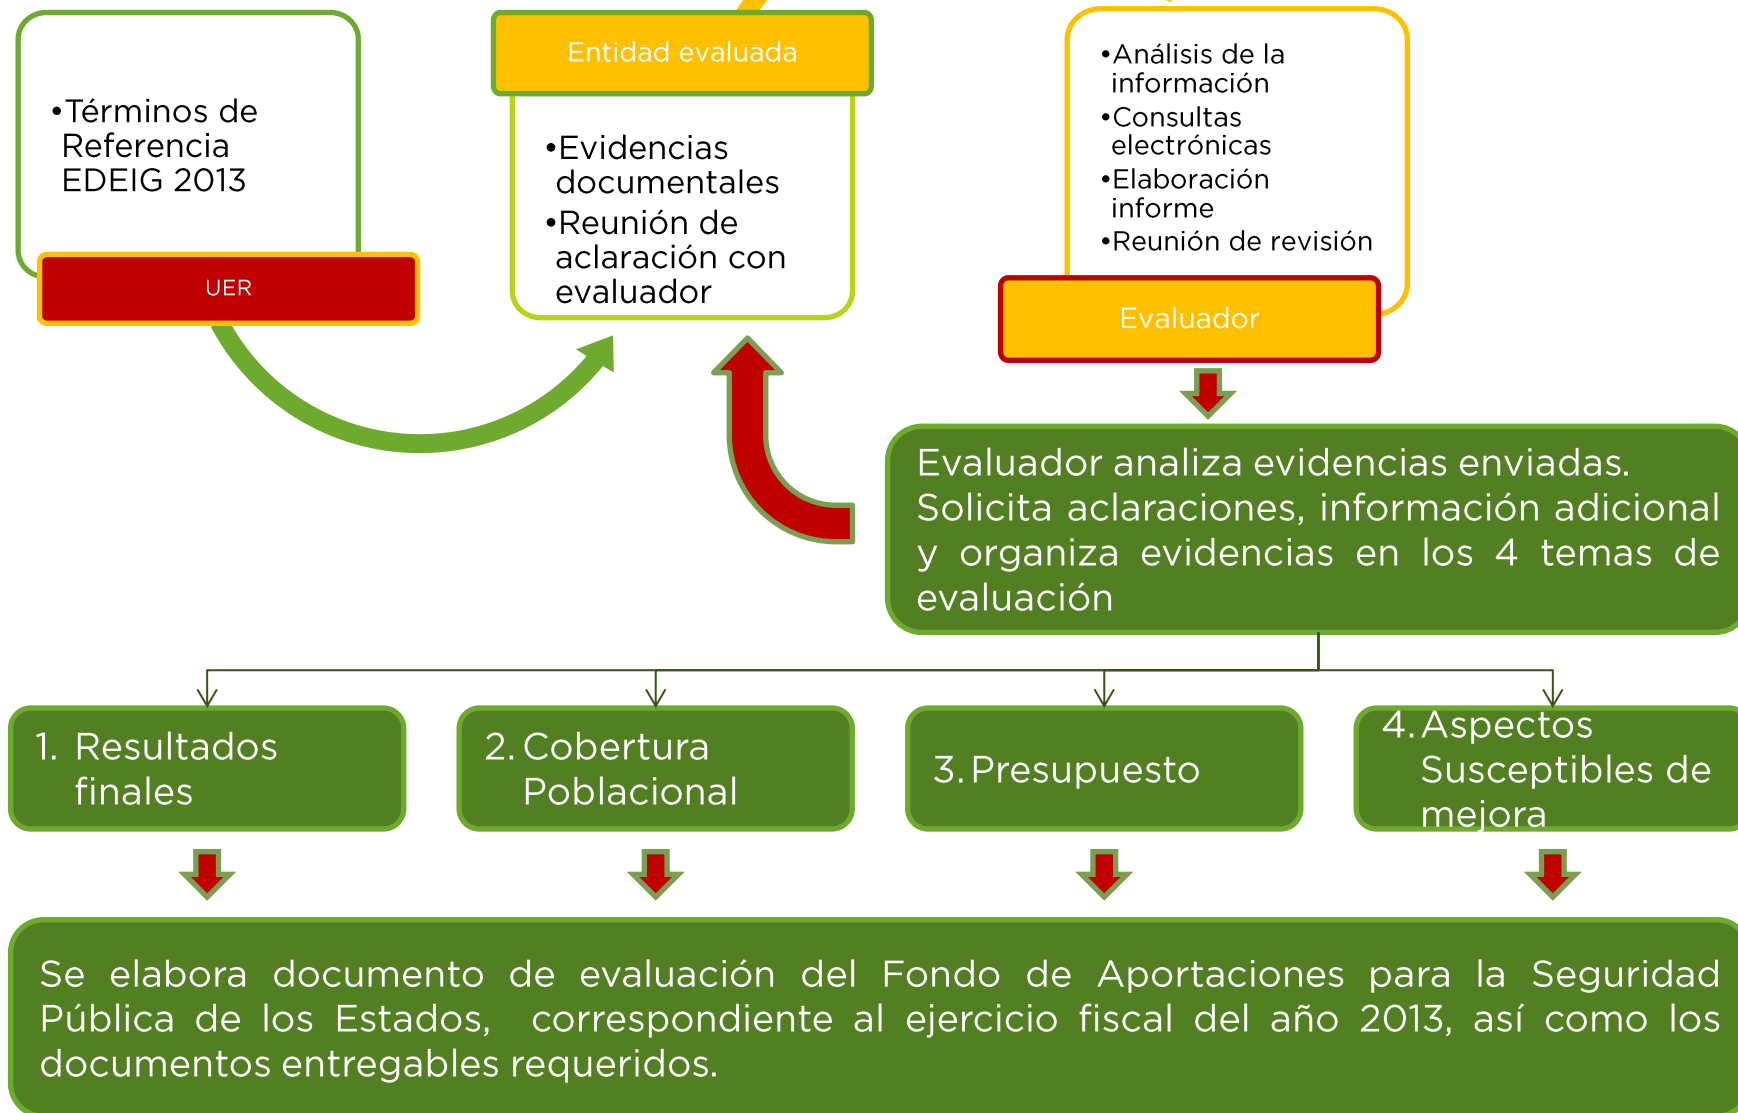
•Términos de Referencia EDEIG 2013

UER

Entidad evaluada

•Evidencias documentales
•Reunión de aclaración con evaluador

•Análisis de la información
•Consultas electrónicas
•Elaboración informe
•Reunión de revisión

Evaluador

Evaluador analiza evidencias enviadas. Solicita aclaraciones, información adicional y organiza evidencias en los 4 temas de evaluación

1. Resultados finales

2. Cobertura Poblacional

3. Presupuesto

4. Aspectos Susceptibles de mejora

Se elabora documento de evaluación del Fondo de Aportaciones para la Seguridad Pública de los Estados, correspondiente al ejercicio fiscal del año 2013, así como los documentos entregables requeridos.